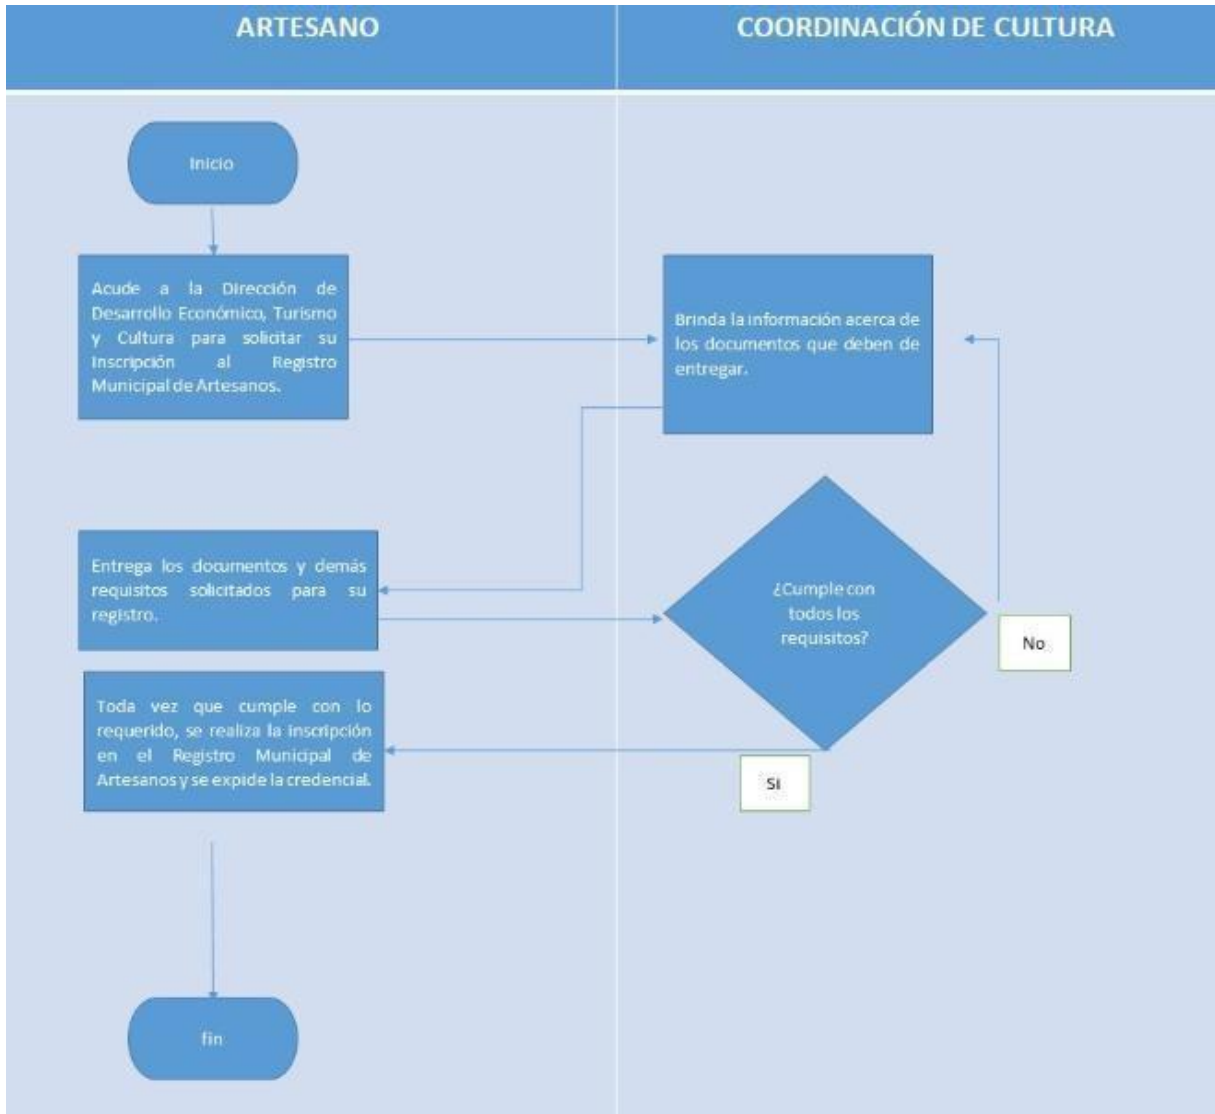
ARTESANO

COORDINACIÓN DE CULTURA

Inicio

Acude a la Dirección de Desarrollo Económico, Turismo y Cultura para solicitar su Inscripción al Registro Municipal de Artesanos.

Brinda la información acerca de los documentos que deben de entregar.

Entrega los documentos y demás requisitos solicitados para su registro.

¿Cumple con todos los requisitos?

No

Toda vez que cumple con lo requerido, se realiza la inscripción en el Registro Municipal de Artesanos y se expide la credencial.

Si

fin